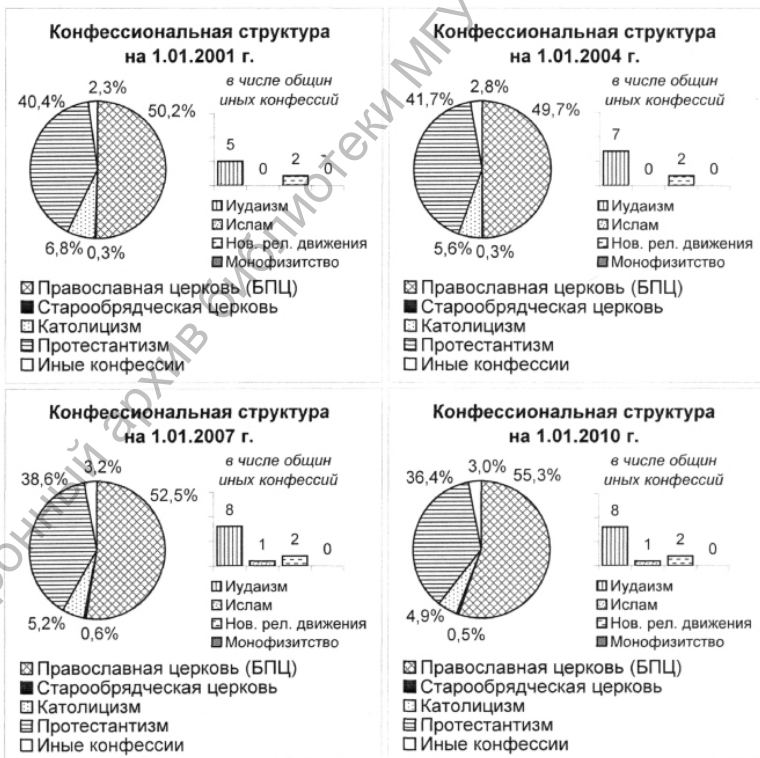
Конфессиональная структура на 1.01.2001 г.

40,4%
2,3%
50,2%
6,8%
0,3%

в числе общин иных конфессий

5
0
2
0

Иудаизм
Ислам
Нов. рел. движения
Монофизитство

Православная церковь (БПЦ)
Старообрядческая церковь
Католицизм
Протестантизм
Иные конфессии

Конфессиональная структура на 1.01.2004 г.

41,7%
2,8%
49,7%
5,6%
0,3%

в числе общин иных конфессий

7
0
2
0

Иудаизм
Ислам
Нов. рел. движения
Монофизитство

Православная церковь (БПЦ)
Старообрядческая церковь
Католицизм
Протестантизм
Иные конфессии

Конфессиональная структура на 1.01.2007 г.

38,6%
3,2%
52,5%
5,2%
0,6%

в числе общин иных конфессий

8
1
2
0

Иудаизм
Ислам
Нов. рел. движения
Монофизитство

Православная церковь (БПЦ)
Старообрядческая церковь
Католицизм
Протестантизм
Иные конфессии

Конфессиональная структура на 1.01.2010 г.

36,4%
3,0%
55,3%
4,9%
0,5%

в числе общин иных конфессий

8
1
2
0

Иудаизм
Ислам
Нов. рел. движения
Монофизитство

Православная церковь (БПЦ)
Старообрядческая церковь
Католицизм
Протестантизм
Иные конфессии

Электронный архив библиотеки МГУ